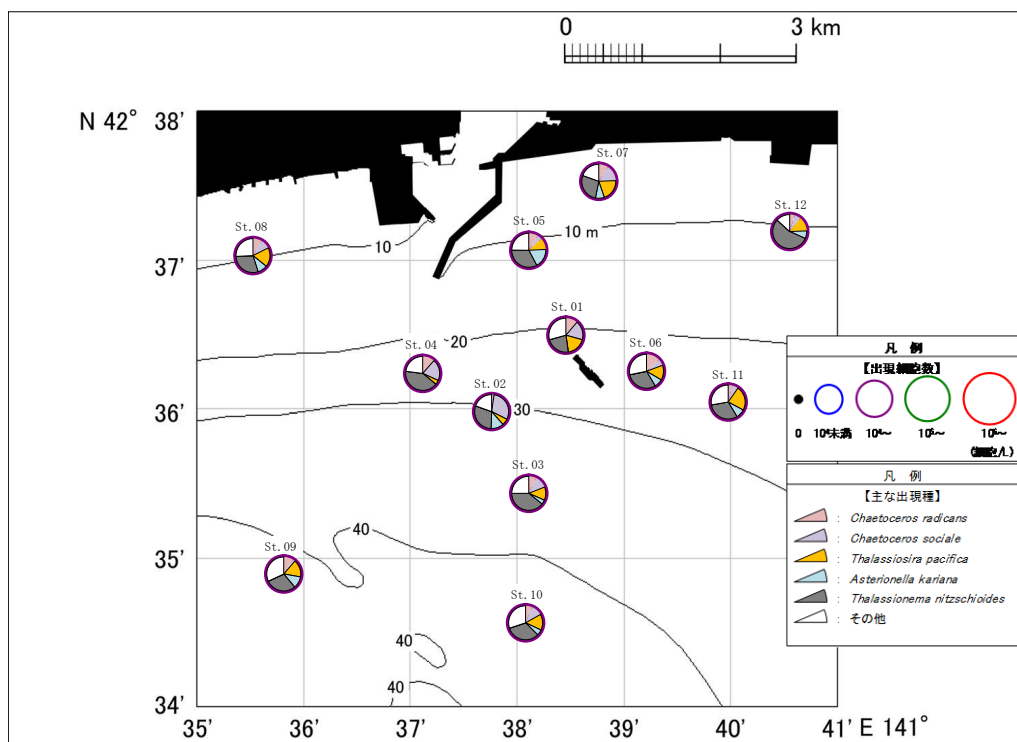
0 3 km

N 42° 38'

37'

36'

35'

34'

35' 36' 37' 38' 39' 40' 41' E 141°

St. 07
St. 08
St. 05
St. 12
10
10 m
St. 01
St. 04
20
St. 06
St. 02
St. 11
30
St. 03
40
St. 09
St. 10
40
40

凡 例
【出現細胞数】
0 $10^3$未満 $10^3$～ $10^4$～ $10^5$～ (細胞/L)

凡 例
【主な出現種】
: Chaetoceros radicans
: Chaetoceros sociale
: Thalassiosira pacifica
: Asterionella kariana
: Thalassionema nitzschioides
: その他